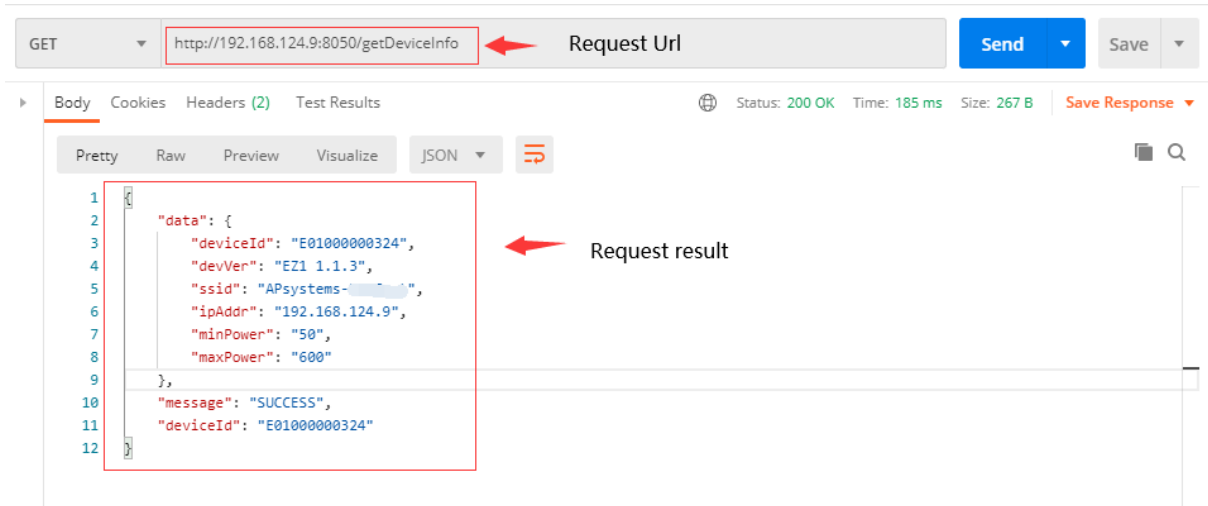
GET http://192.168.124.9:8050/getDeviceInfo Request Url Send Save

Body Cookies Headers (2) Test Results Status: 200 OK Time: 185 ms Size: 267 B Save Response

Pretty Raw Preview Visualize JSON

1 {
2 "data": {
3 "deviceId": "E01000000324",
4 "devVer": "EZ1 1.1.3",
5 "ssid": "APsystems-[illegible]",
6 "ipAddr": "192.168.124.9",
7 "minPower": "50",
8 "maxPower": "600"
9 },
10 "message": "SUCCESS",
11 "deviceId": "E01000000324"
12 }

Request result